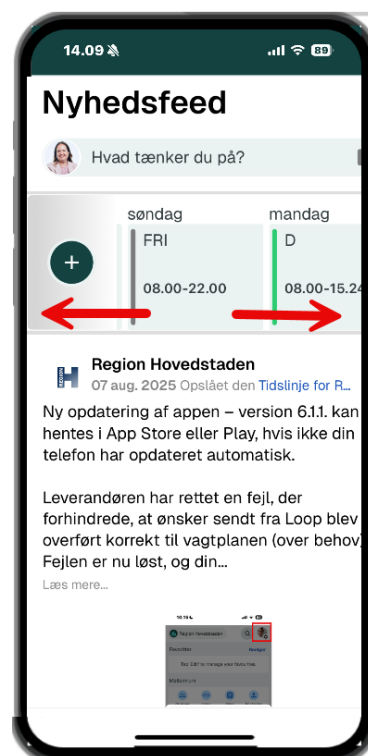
14.09 89

Nyhedsfeed

Hvad tænker du på?

søndag
FRI
08.00-22.00

mandag
D
08.00-15.24

+

Region Hovedstaden
07 aug. 2025 Opslået den Tidslinje for R...

Ny opdatering af appen – version 6.1.1. kan hentes i App Store eller Play, hvis ikke din telefon har opdateret automatisk.

Leverandøren har rettet en fejl, der forhindrede, at ønsker sendt fra Loop blev overført korrekt til vagtplanen (over behov). Fejlen er nu løst, og din...

Læs mere...

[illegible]